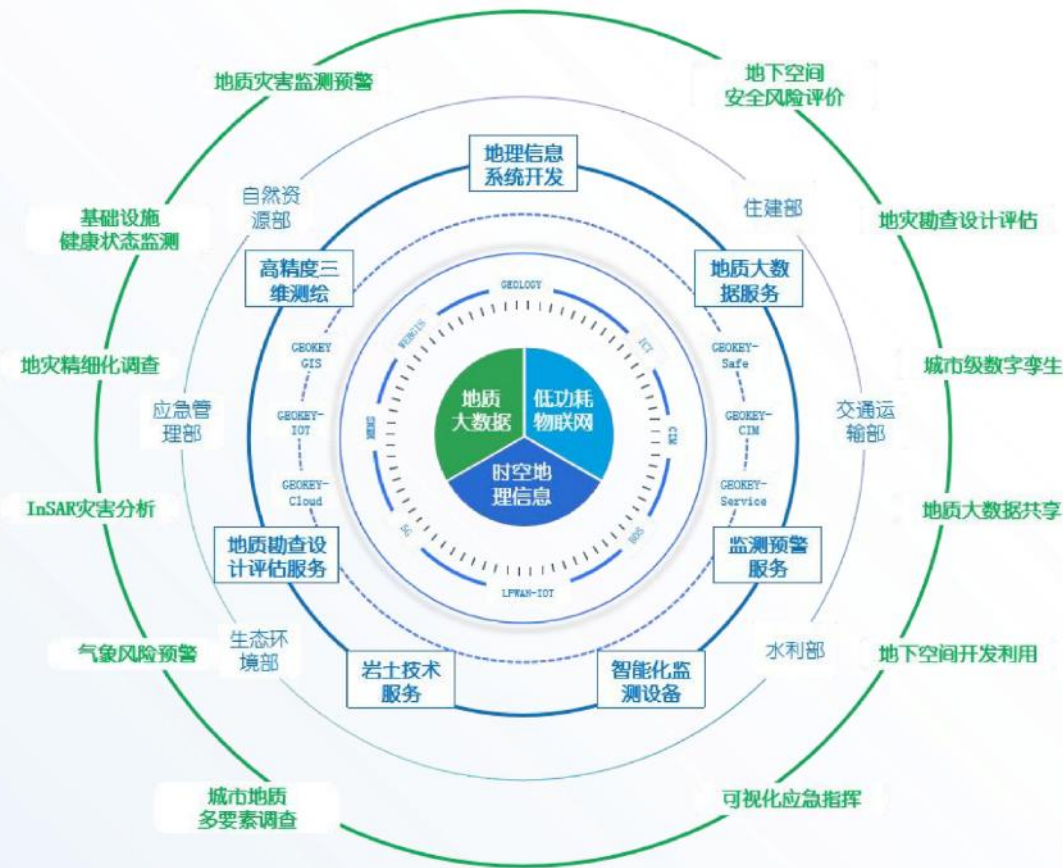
地质灾害监测预警

地下空间
安全风险评价

地理信息
系统开发

自然资
源部

住建部

基础设施
健康状态监测

地灾勘查设计评估

高精度三
维测绘

地质大数
据服务

GEOLOGY

WEBGIS

ICT

GEOKEY-
GIS

GEOKEY-
Safe

地灾精细化调查

城市级数字孪生

应急管
理部

GEOKEY-
IOT

地质
大数据

低功耗
物联网

GEOKEY-
CIM

交通运
输部

BIM

CIM

时空地
理信息

GEOKEY-
Cloud

GEOKEY-
Service

InSAR灾害分析

地质大数据共享

5G

BDS

地质勘查设
计评估服务

LPWAN-IOT

监测预警
服务

生态环
境部

水利部

气象风险预警

地下空间开发利用

岩土技术
服务

智能化监
测设备

城市地质
多要素调查

可视化应急指挥